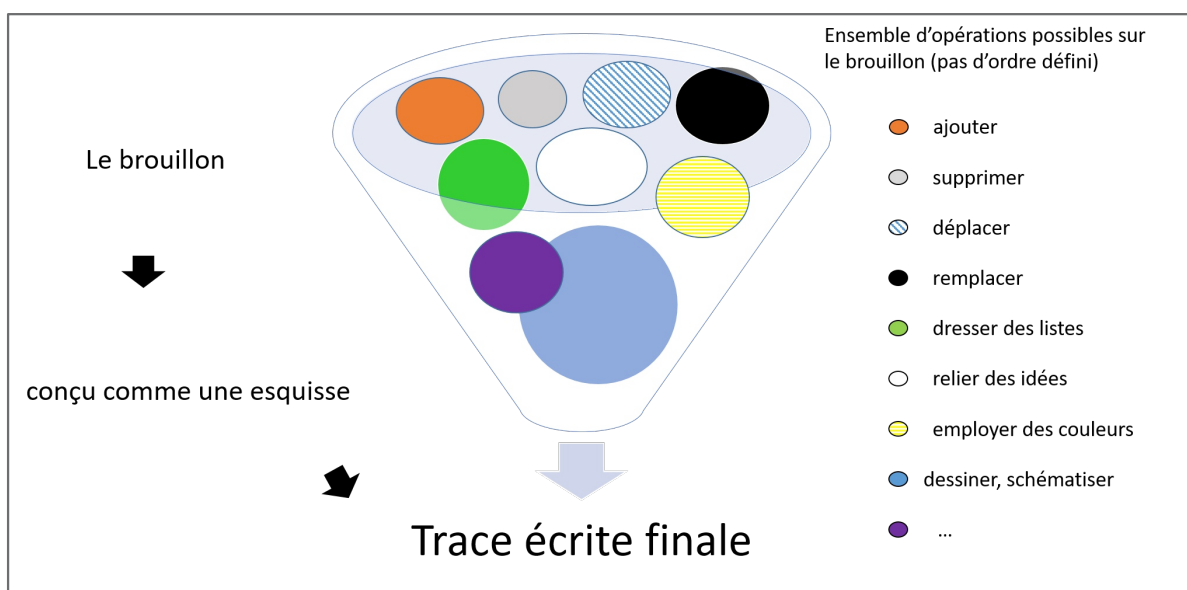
Le brouillon

conçu comme une esquisse

Trace écrite finale

Ensemble d'opérations possibles sur le brouillon (pas d'ordre défini)

ajouter

supprimer

déplacer

remplacer

dresser des listes

relier des idées

employer des couleurs

dessiner, schématiser

...